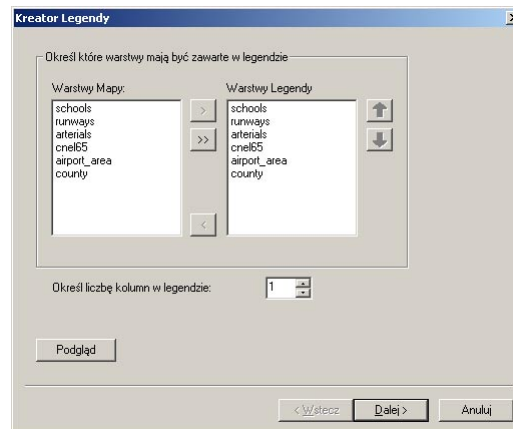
Kreator Legendy

Określ które warstwy mają być zawarte w legendzie

Warstwy Mapy:
schools
runways
arterials
cnel65
airport_area
county

>
>>
<

Warstwy Legendy
schools
runways
arterials
cnel65
airport_area
county

Określ liczbę kolumn w legendzie: 1

Podgląd

< Wstecz
Dalej >
Anuluj